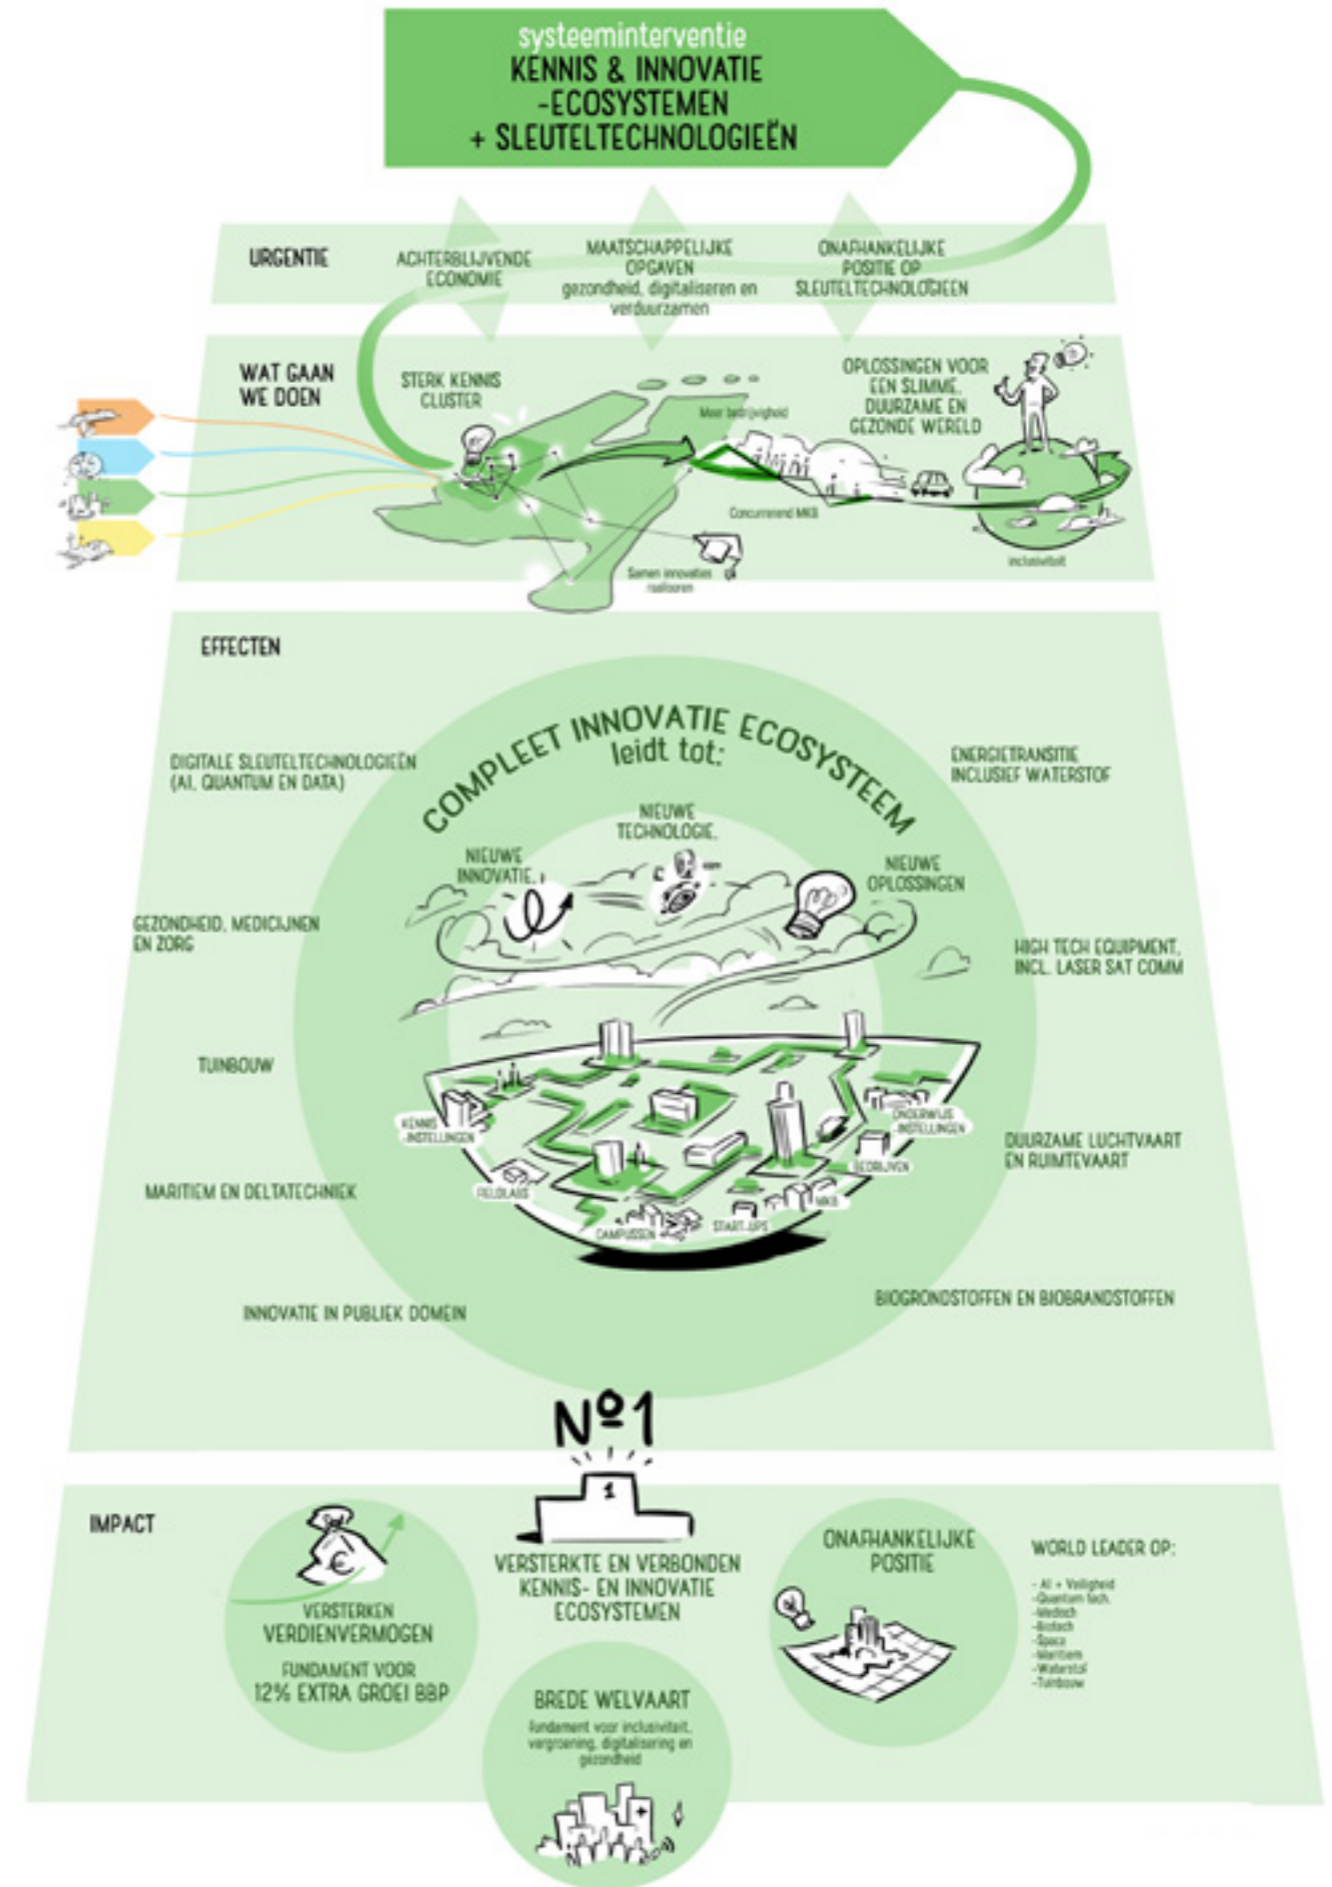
systeeminterventie
KENNIS & INNOVATIE -ECOSYSTEMEN + SLEUTELTECHNOLOGIEËN

URGENTIE

ACHTERBLIJVENDE ECONOMIE

MAATSCHAPPELIJKE OPGAVEN gezondheid, digitaliseren en verduurzamen

ONAFHANKELIJKE POSITIE OP SLEUTELTECHNOLOGIEEN

WAT GAAN WE DOEN

STERK KENNIS CLUSTER

Meer bedrijvigheid

OPLOSSINGEN VOOR EEN SLIMME, DUURZAME EN GEZONDE WERELD

Concurrerend MKB

Samen innovaties realiseren

inclusiviteit

EFFECTEN

COMPLEET INNOVATIE ECOSYSTEEM leidt tot:

DIGITALE SLEUTELTECHNOLOGIEËN (AI, QUANTUM EN DATA)

ENERGIETRANSITIE INCLUSIEF WATERSTOF

NIEUWE TECHNOLOGIE,

NIEUWE INNOVATIE,

NIEUWE OPLOSSINGEN

GEZONDHEID, MEDICIJNEN EN ZORG

HIGH TECH EQUIPMENT, INCL. LASER SAT COMM

TUINBOUW

KENNIS -INSTELLINGEN

ONDERWIJS -INSTELLINGEN

DUURZAME LUCHTVAART EN RUIMTEVAART

BEDRIJVEN

MARITIEM EN DELTATECHNIEK

FIELDLABS

MKB

CAMPUSSEN

START-UPS

INNOVATIE IN PUBLIEK DOMEIN

BIOGRONDSTOFFEN EN BIOBRANDSTOFFEN

Nº1

1

IMPACT

VERSTERKEN VERDIENVERMOGEN

FUNDAMENT VOOR 12% EXTRA GROEI BBP

VERSTERKTE EN VERBONDEN KENNIS- EN INNOVATIE ECOSYSTEMEN

ONAFHANKELIJKE POSITIE

WORLD LEADER OP:
- AI + Veiligheid
-Quantum tech.
-Medtech
-Biotech
-Space
-Maritiem
-Waterstof
-Tuinbouw

BREDE WELVAART

Fundament voor inclusiviteit, vergroening, digitalisering en gezondheid